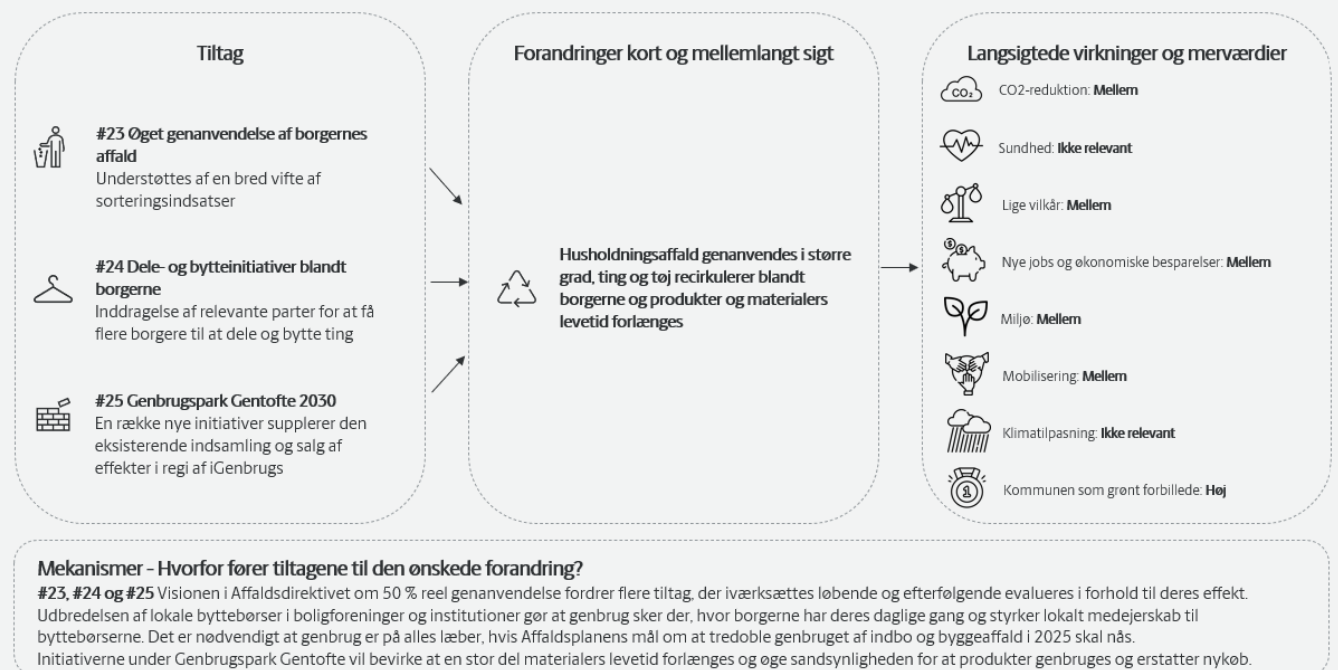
Tiltag

#23 Øget genanvendelse af borgernes affald
Understøttes af en bred vifte af sorteringsindsatser

#24 Dele- og bytteinitiativer blandt borgerne
Inddragelse af relevante parter for at få flere borgere til at dele og bytte ting

#25 Genbrugspark Gentofte 2030
En række nye initiativer supplerer den eksisterende indsamling og salg af effekter i regi af iGenbrugs

Forandringer kort og mellemlangt sigt

Husholdningsaffald genanvendes i større grad, ting og tøj recirkulerer blandt borgerne og produkter og materialers levetid forlænges

Langsigtede virkninger og merværdier

$CO_2$

CO2-reduktion: Mellem

Sundhed: Ikke relevant

Lige vilkår: Mellem

Nye jobs og økonomiske besparelser: Mellem

Miljø: Mellem

Mobilisering: Mellem

Klimatilpasning: Ikke relevant

Kommunen som grønt forbillede: Høj

Mekanismer - Hvorfor fører tiltagene til den ønskede forandring?
#23, #24 og #25 Visionen i Affaldsdirektivet om 50 % reel genanvendelse fordrer flere tiltag, der iværksættes løbende og efterfølgende evalueres i forhold til deres effekt. Udbredelsen af lokale byttebørser i boligforeninger og institutioner gør at genbrug sker der, hvor borgerne har deres daglige gang og styrker lokalt medejerskab til byttebørserne. Det er nødvendigt at genbrug er på alles læber, hvis Affaldsplanens mål om at tredoble genbruget af indbo og byggeaffald i 2025 skal nås. Initiativerne under Genbrugspark Gentofte vil bevirke at en stor del materialers levetid forlænges og øge sandsynligheden for at produkter genbruges og erstatter nykøb.